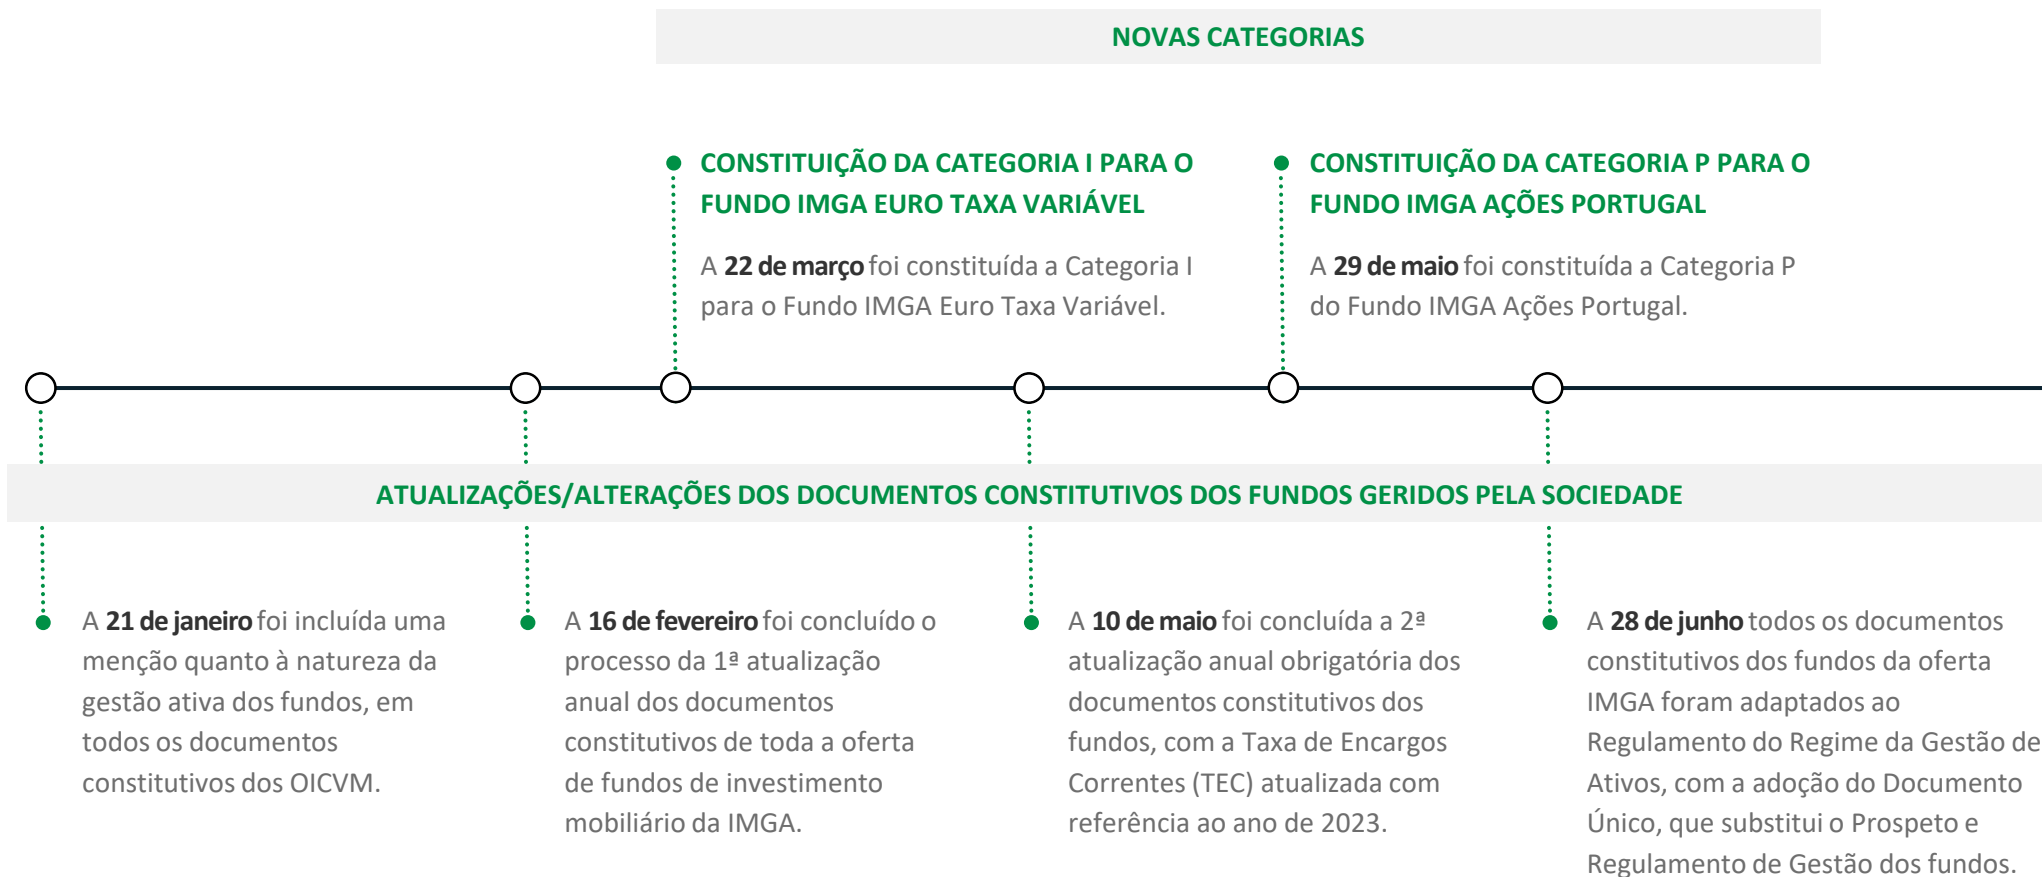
NOVAS CATEGORIAS

CONSTITUIÇÃO DA CATEGORIA I PARA O FUNDO IMGA EURO TAXA VARIÁVEL

A **22 de março** foi constituída a Categoria I para o Fundo IMGA Euro Taxa Variável.

CONSTITUIÇÃO DA CATEGORIA P PARA O FUNDO IMGA AÇÕES PORTUGAL

A **29 de maio** foi constituída a Categoria P do Fundo IMGA Ações Portugal.

ATUALIZAÇÕES/ALTERAÇÕES DOS DOCUMENTOS CONSTITUTIVOS DOS FUNDOS GERIDOS PELA SOCIEDADE

A **21 de janeiro** foi incluída uma menção quanto à natureza da gestão ativa dos fundos, em todos os documentos constitutivos dos OICVM.

A **16 de fevereiro** foi concluído o processo da 1ª atualização anual dos documentos constitutivos de toda a oferta de fundos de investimento mobiliário da IMGA.

A **10 de maio** foi concluída a 2ª atualização anual obrigatória dos documentos constitutivos dos fundos, com a Taxa de Encargos Correntes (TEC) atualizada com referência ao ano de 2023.

A **28 de junho** todos os documentos constitutivos dos fundos da oferta IMGA foram adaptados ao Regulamento do Regime da Gestão de Ativos, com a adoção do Documento Único, que substitui o Prospeto e Regulamento de Gestão dos fundos.